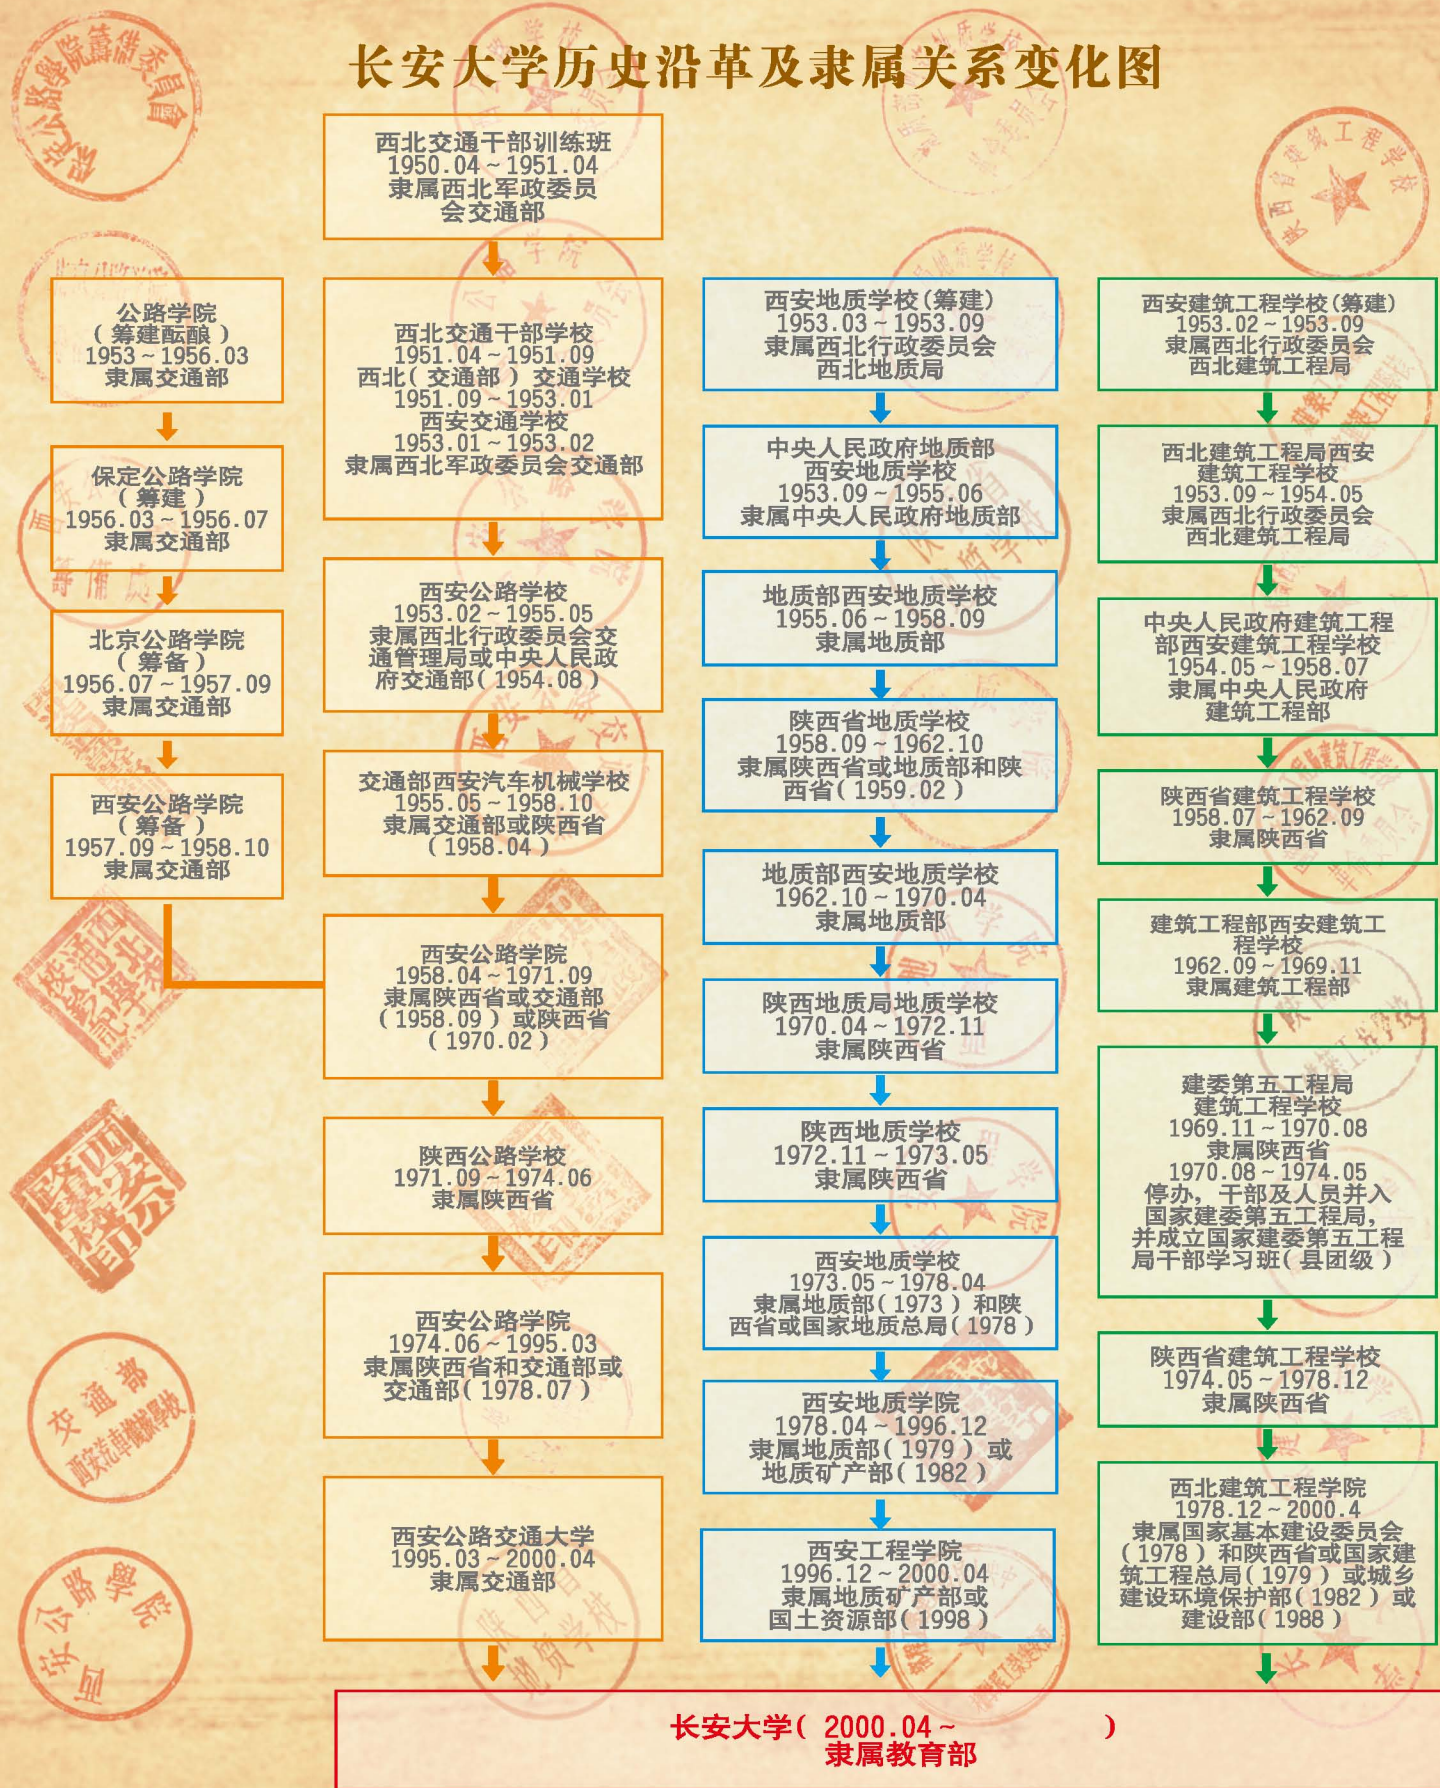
长安大学历史沿革及隶属关系变化图

公路学院
（筹建酝酿）
1953～1956.03
隶属交通部

保定公路学院
（筹建）
1956.03～1956.07
隶属交通部

北京公路学院
（筹备）
1956.07～1957.09
隶属交通部

西安公路学院
（筹备）
1957.09～1958.10
隶属交通部

西北交通干部训练班
1950.04～1951.04
隶属西北军政委员会交通部

西北交通干部学校
1951.04～1951.09
西北（交通部）交通学校
1951.09～1953.01
西安交通学校
1953.01～1953.02
隶属西北军政委员会交通部

西安公路学校
1953.02～1955.05
隶属西北行政委员会交通管理局或中央人民政府交通部（1954.08）

交通部西安汽车机械学校
1955.05～1958.10
隶属交通部或陕西省
（1958.04）

西安公路学院
1958.04～1971.09
隶属陕西省或交通部
（1958.09）或陕西省
（1970.02）

陕西公路学校
1971.09～1974.06
隶属陕西省

西安公路学院
1974.06～1995.03
隶属陕西省和交通部或交通部（1978.07）

西安公路交通大学
1995.03～2000.04
隶属交通部

西安地质学校（筹建）
1953.03～1953.09
隶属西北行政委员会西北地质局

中央人民政府地质部西安地质学校
1953.09～1955.06
隶属中央人民政府地质部

地质部西安地质学校
1955.06～1958.09
隶属地质部

陕西省地质学校
1958.09～1962.10
隶属陕西省或地质部和陕西省（1959.02）

地质部西安地质学校
1962.10～1970.04
隶属地质部

陕西地质局地质学校
1970.04～1972.11
隶属陕西省

陕西地质学校
1972.11～1973.05
隶属陕西省

西安地质学校
1973.05～1978.04
隶属地质部（1973）和陕西省或国家地质总局（1978）

西安地质学院
1978.04～1996.12
隶属地质部（1979）或地质矿产部（1982）

西安工程学院
1996.12～2000.04
隶属地质矿产部或国土资源部（1998）

西安建筑工程学校（筹建）
1953.02～1953.09
隶属西北行政委员会西北建筑工程局

西北建筑工程局西安建筑工程学校
1953.09～1954.05
隶属西北行政委员会西北建筑工程局

中央人民政府建筑工程部西安建筑工程学校
1954.05～1958.07
隶属中央人民政府建筑工程部

陕西省建筑工程学校
1958.07～1962.09
隶属陕西省

建筑工程部西安建筑工程学校
1962.09～1969.11
隶属建筑工程部

建委第五工程局建筑工程学校
1969.11～1970.08
隶属陕西省
1970.08～1974.05
停办，干部及人员并入国家建委第五工程局，并成立国家建委第五工程局干部学习班（县团级）

陕西省建筑工程学校
1974.05～1978.12
隶属陕西省

西北建筑工程学院
1978.12～2000.4
隶属国家基本建设委员会（1978）和陕西省或国家建筑工程总局（1979）或城乡建设环境保护部（1982）或建设部（1988）

长安大学（2000.04～ ）
隶属教育部